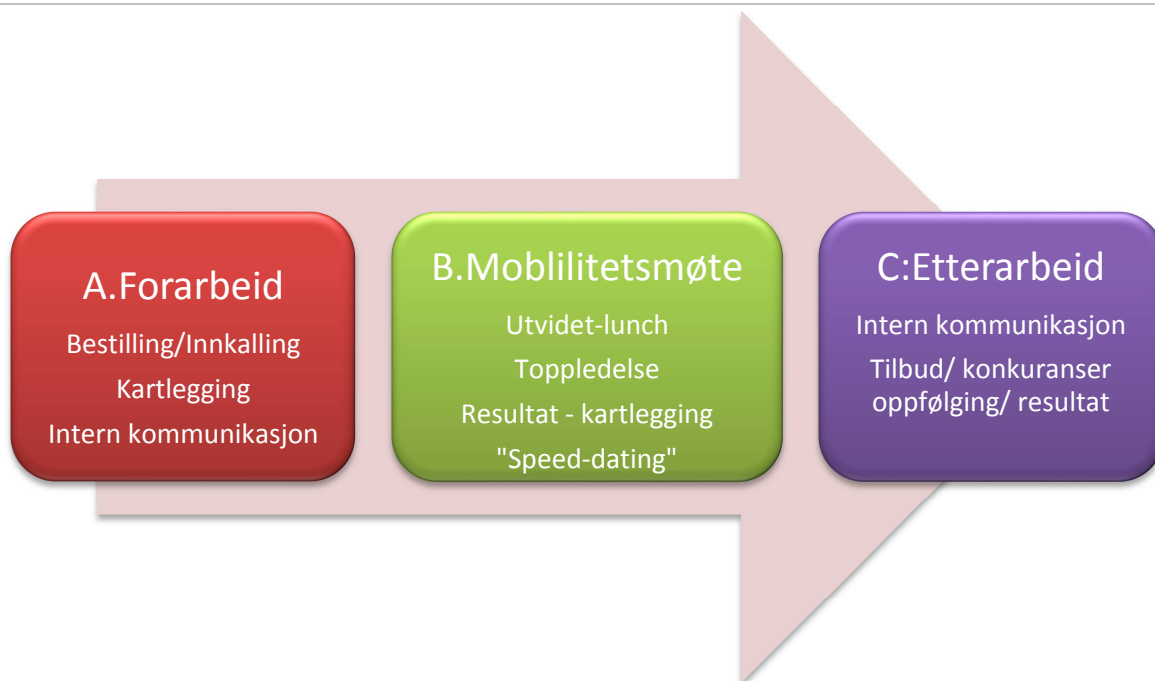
A.Forarbeid

Bestilling/Innkalling

Kartlegging

Intern kommunikasjon

B.Moblilitetsmøte

Utvidet-lunch

Toppledelse

Resultat - kartlegging

"Speed-dating"

C:Etterarbeid

Intern kommunikasjon

Tilbud/ konkuranser oppfølging/ resultat